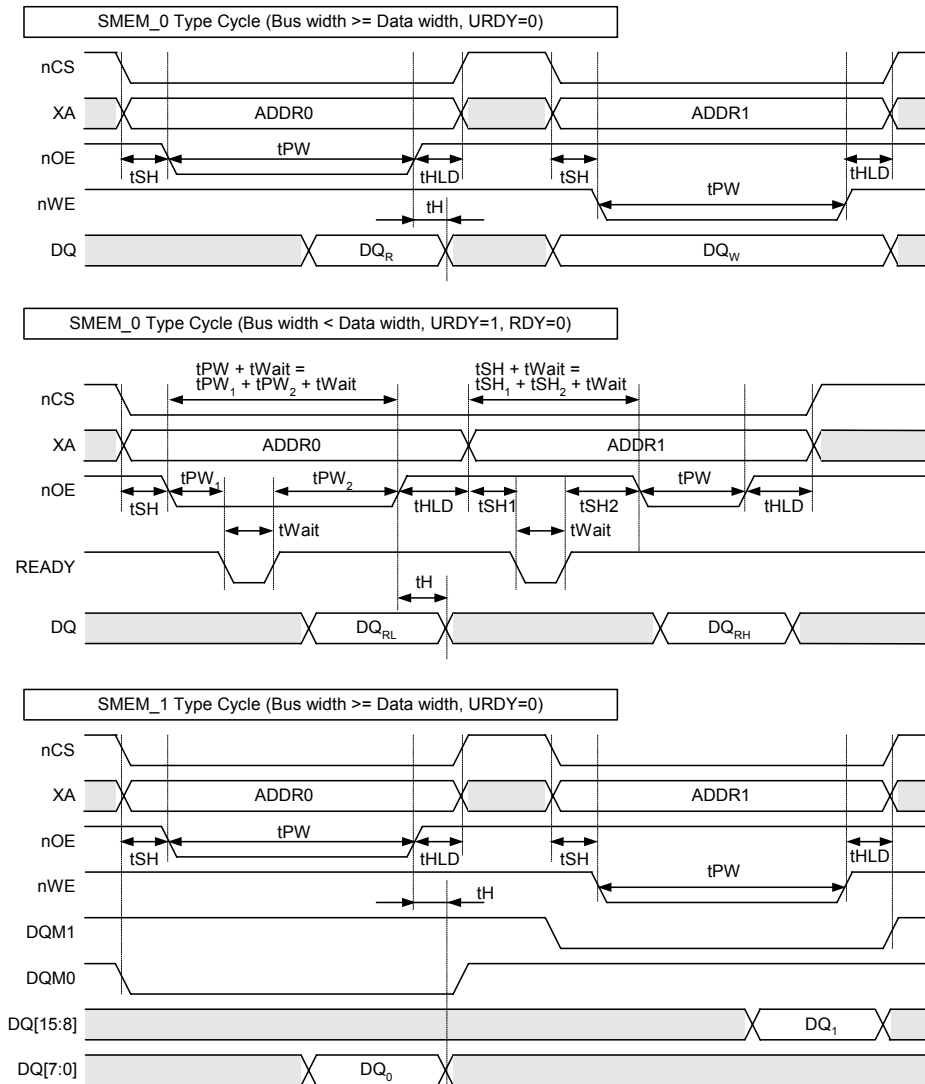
SMEM_0 Type Cycle (Bus width >= Data width, URDY=0)

nCS
XA
ADDR0
ADDR1
nOE
tSH
tPW
tHLD
tSH
tHLD
nWE
tPW
tH
DQ
$DQ_R$
$DQ_W$

SMEM_0 Type Cycle (Bus width < Data width, URDY=1, RDY=0)

tPW + tWait =
$tPW_1$ + $tPW_2$ + tWait
tSH + tWait =
$tSH_1$ + $tSH_2$ + tWait
nCS
XA
ADDR0
ADDR1
nOE
$tPW_1$
$tPW_2$
tPW
tSH
tHLD
tSH1
tSH2
tHLD
tWait
tWait
READY
tH
DQ
$DQ_{RL}$
$DQ_{RH}$

SMEM_1 Type Cycle (Bus width >= Data width, URDY=0)

nCS
XA
ADDR0
ADDR1
nOE
tSH
tPW
tHLD
tSH
tHLD
nWE
tPW
tH
DQM1
DQM0
DQ[15:8]
$DQ_1$
DQ[7:0]
$DQ_0$